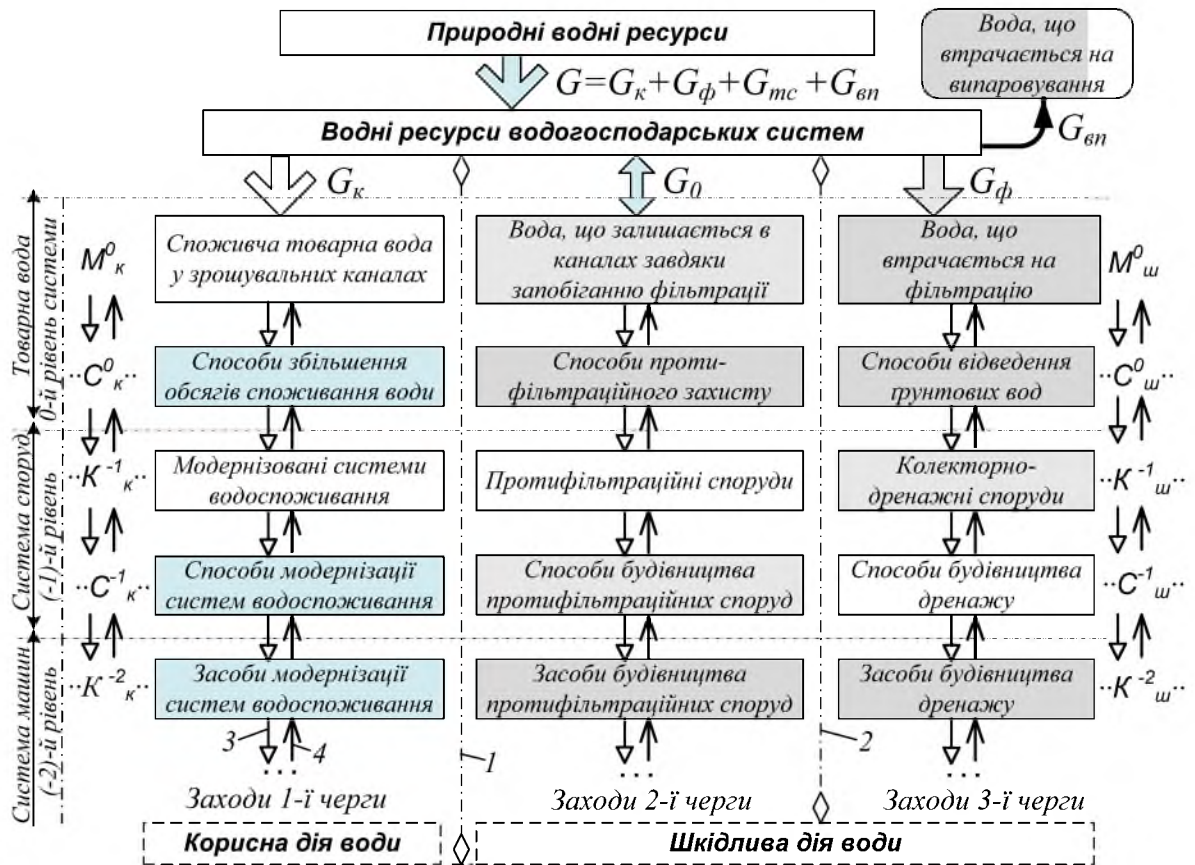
Природні водні ресурси

Вода, що втрачається на випаровування

$G=G_к+G_ф+G_{тс}+G_{вп}$

Водні ресурси водогосподарських систем

$G_{вп}$

$G_к$

$G_0$

$G_ф$

Товарна вода 0-й рівень системи

$M^0_к$

Споживча товарна вода у зрошувальних каналах

Вода, що залишається в каналах завдяки запобіганню фільтрації

Вода, що втрачається на фільтрацію

$M^0_ш$

$C^0_к$

Способи збільшення обсягів споживання води

Способи протифільтраційного захисту

Способи відведення грунтових вод

$C^0_ш$

Система споруд (-1)-й рівень

$K^{-1}_к$

Модернізовані системи водоспоживання

Протифільтраційні споруди

Колекторно-дренажні споруди

$K^{-1}_ш$

$C^{-1}_к$

Способи модернізації систем водоспоживання

Способи будівництва протифільтраційних споруд

Способи будівництва дренажу

$C^{-1}_ш$

Система машин (-2)-й рівень

$K^{-2}_к$

Засоби модернізації систем водоспоживання

Засоби будівництва протифільтраційних споруд

Засоби будівництва дренажу

$K^{-2}_ш$

3

4

1

2

Заходи 1-ї черги

Заходи 2-ї черги

Заходи 3-ї черги

Корисна дія води

Шкідлива дія води